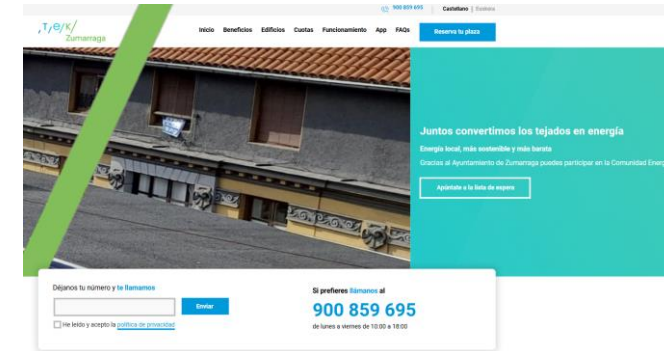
900 859 695 | Castellano | Euskera

,T/e/K/
Zumarraga

Inicio Beneficios Edificios Cuotas Funcionamiento App FAQs

Reserva tu plaza

Juntos convertimos los tejados en energía

Energía local, más sostenible y más barata

Gracias al Ayuntamiento de Zumarraga puedes participar en la Comunidad Energ

Apúntate a la lista de espera

Déjanos tu número y te llamamos

Enviar

He leído y acepto la política de privacidad

Si prefieres llámanos al

900 859 695

de lunes a viernes de 10:00 a 18:00